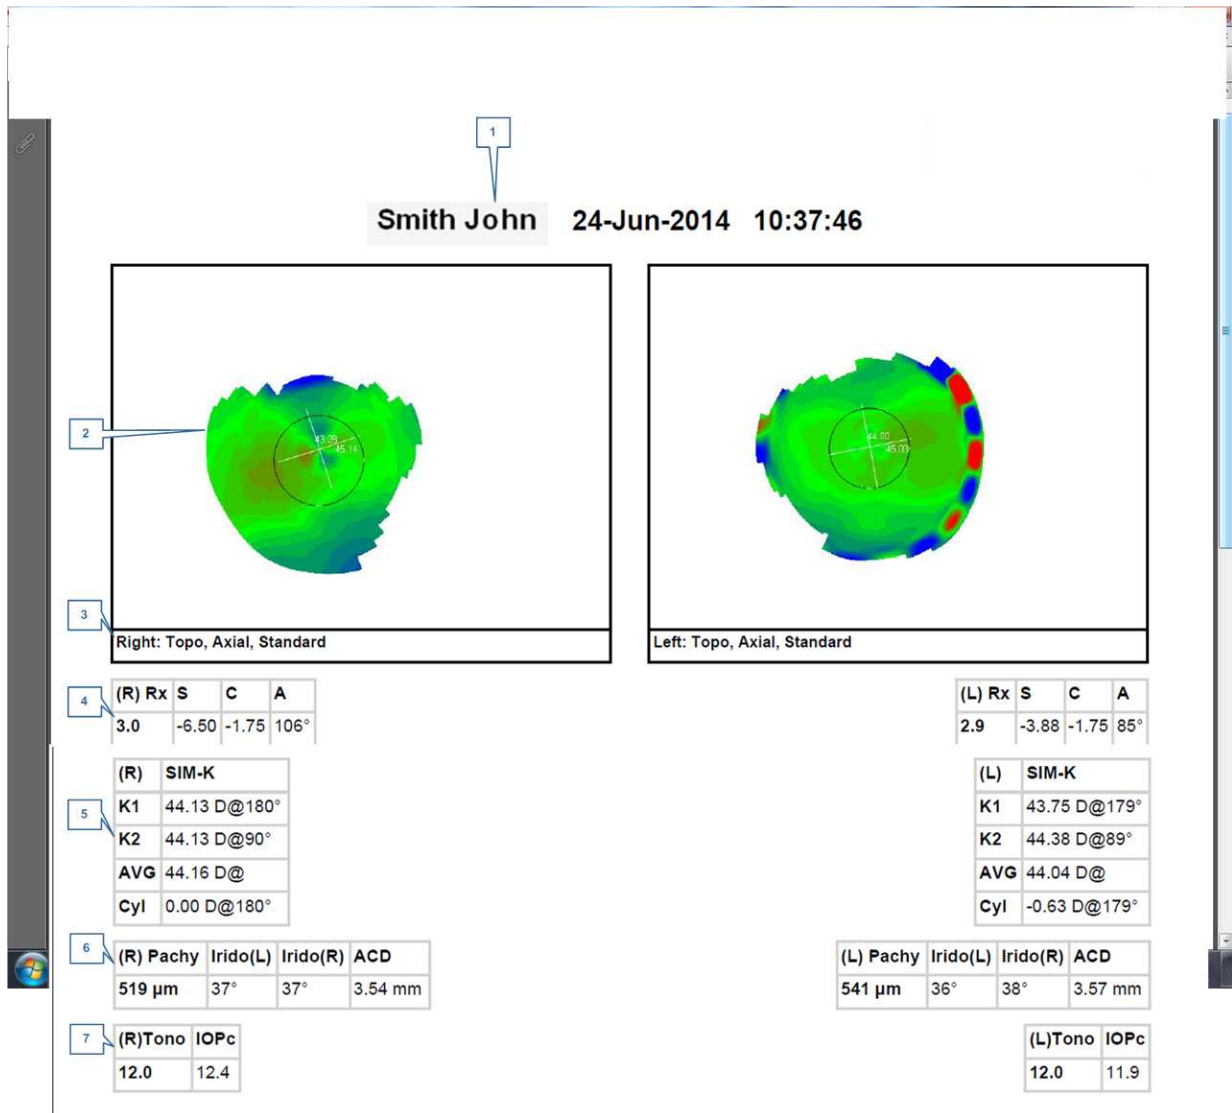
1

Smith John 24-Jun-2014 10:37:46

2

43.39
45.14

44.00
45.03

3

Right: Topo, Axial, Standard

Left: Topo, Axial, Standard

4

| (R) Rx | S | C | A |
|---|---|---|---|
| 3.0 | -6.50 | -1.75 | 106° |

| (L) Rx | S | C | A |
|---|---|---|---|
| 2.9 | -3.88 | -1.75 | 85° |

5

| (R) | SIM-K |
|---|---|
| K1 | 44.13 D@180° |
| K2 | 44.13 D@90° |
| AVG | 44.16 D@ |
| Cyl | 0.00 D@180° |

| (L) | SIM-K |
|---|---|
| K1 | 43.75 D@179° |
| K2 | 44.38 D@89° |
| AVG | 44.04 D@ |
| Cyl | -0.63 D@179° |

6

| (R) Pachy | Irido(L) | Irido(R) | ACD |
|---|---|---|---|
| 519 µm | 37° | 37° | 3.54 mm |

| (L) Pachy | Irido(L) | Irido(R) | ACD |
|---|---|---|---|
| 541 µm | 36° | 38° | 3.57 mm |

7

| (R)Tono | IOPc |
|---|---|
| 12.0 | 12.4 |

| (L)Tono | IOPc |
|---|---|
| 12.0 | 11.9 |